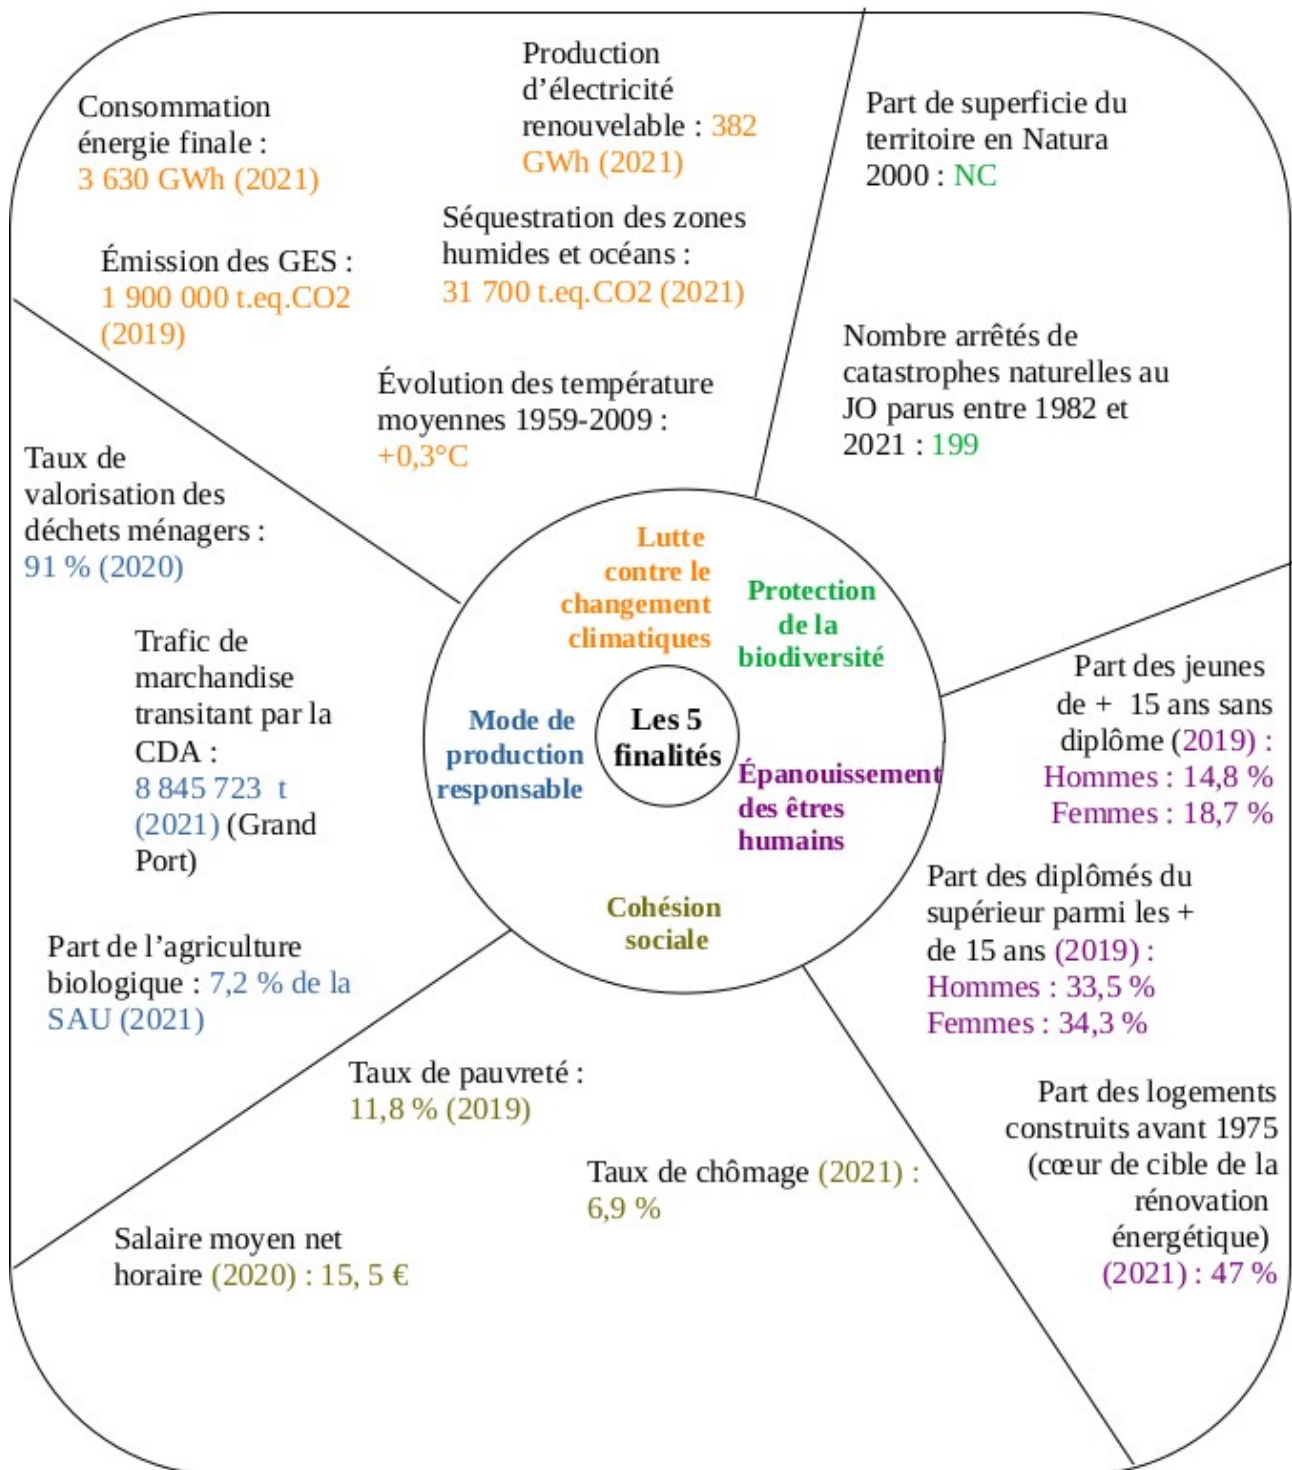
Consommation énergie finale : 3 630 GWh (2021)

Production d'électricité renouvelable : 382 GWh (2021)

Part de superficie du territoire en Natura 2000 : NC

Émission des GES : 1 900 000 t.eq.CO2 (2019)

Séquestration des zones humides et océans : 31 700 t.eq.CO2 (2021)

Nombre arrêtés de catastrophes naturelles au JO parus entre 1982 et 2021 : 199

Évolution des température moyennes 1959-2009 : +0,3°C

Taux de valorisation des déchets ménagers : 91 % (2020)

Lutte contre le changement climatiques

Protection de la biodiversité

Les 5 finalités

Mode de production responsable

Épanouissement des êtres humains

Cohésion sociale

Trafic de marchandise transitant par la CDA : 8 845 723 t (2021) (Grand Port)

Part des jeunes de + 15 ans sans diplôme (2019) : Hommes : 14,8 % Femmes : 18,7 %

Part des diplômés du supérieur parmi les + de 15 ans (2019) : Hommes : 33,5 % Femmes : 34,3 %

Part de l'agriculture biologique : 7,2 % de la SAU (2021)

Taux de pauvreté : 11,8 % (2019)

Taux de chômage (2021) : 6,9 %

Part des logements construits avant 1975 (cœur de cible de la rénovation énergétique) (2021) : 47 %

Salaire moyen net horaire (2020) : 15, 5 €